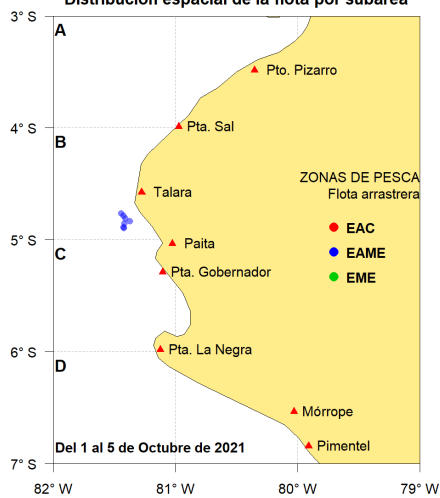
Distribución espacial de la flota por subárea

3° S
4° S
5° S
6° S
7° S

A
B
C
D

Pto. Pizarro
Pta. Sal
Talara
Paita
Pta. Gobernador
Pta. La Negra
Mórrope
Pimentel

ZONAS DE PESCA
Flota arrastrera
EAC
EAME
EME

Del 1 al 5 de Octubre de 2021

82° W
81° W
80° W
79° W